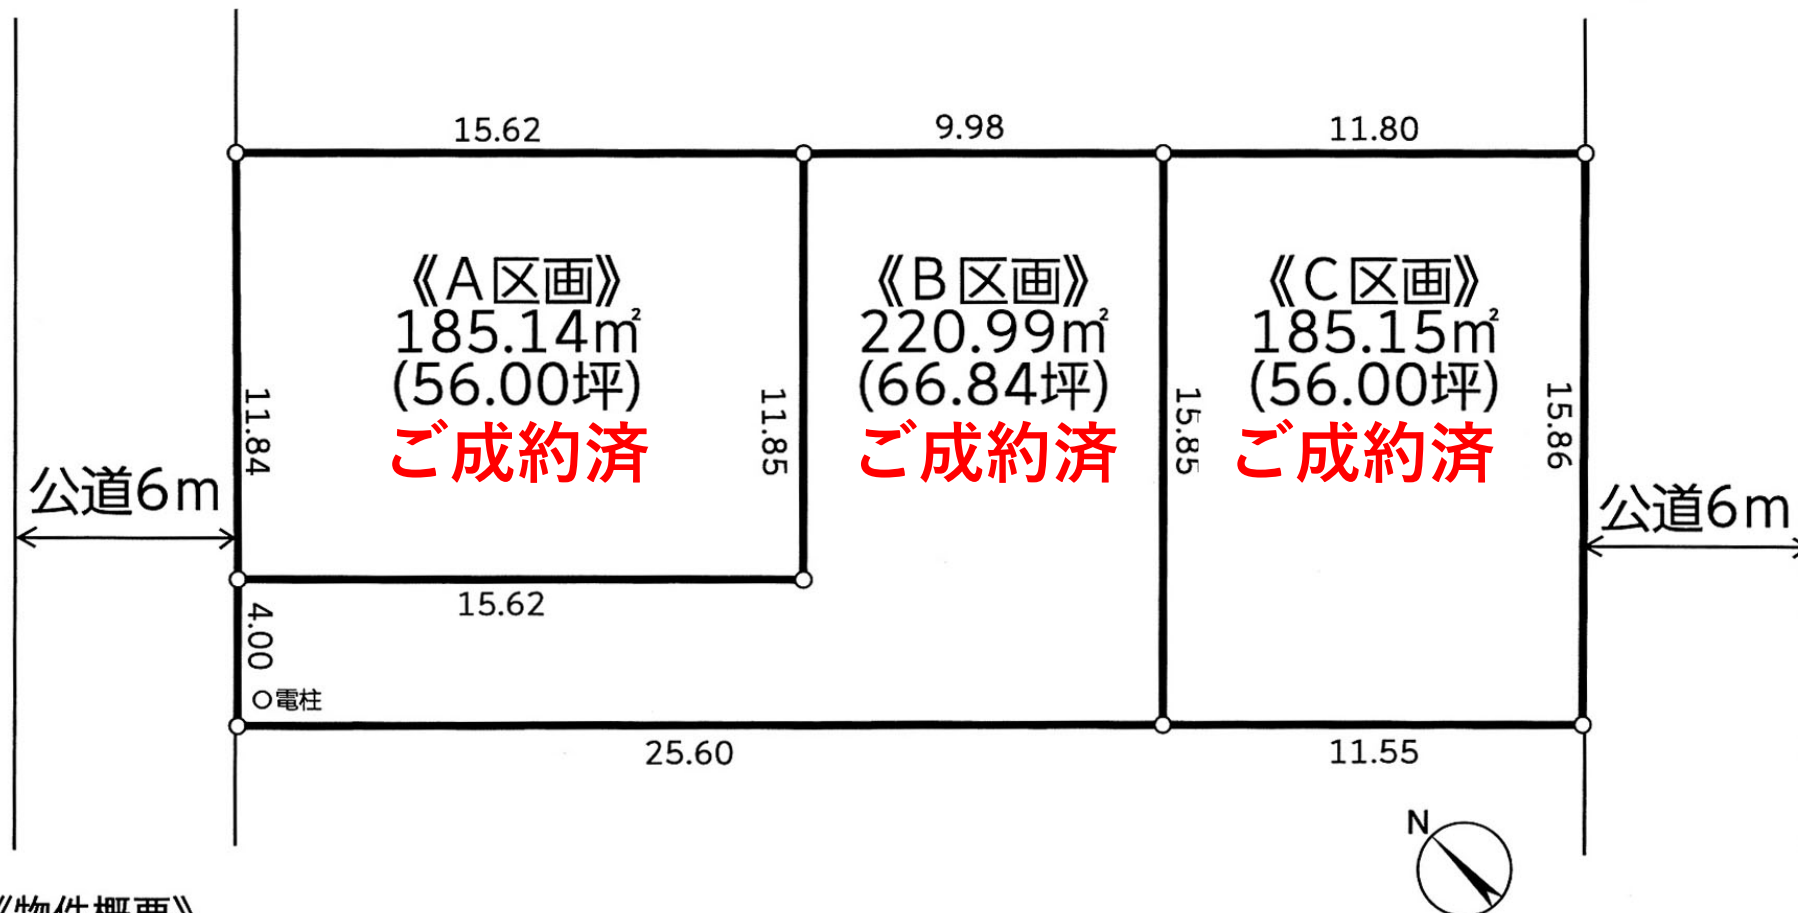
15.62
9.98
11.80

《A区画》
185.14㎡
(56.00坪)
ご成約済

《B区画》
220.99㎡
(66.84坪)
ご成約済

《C区画》
185.15㎡
(56.00坪)
ご成約済

11.84
11.85
15.85
15.86

公道6m
公道6m

15.62
4.00
○電柱
25.60
11.55
N

《物件概要》